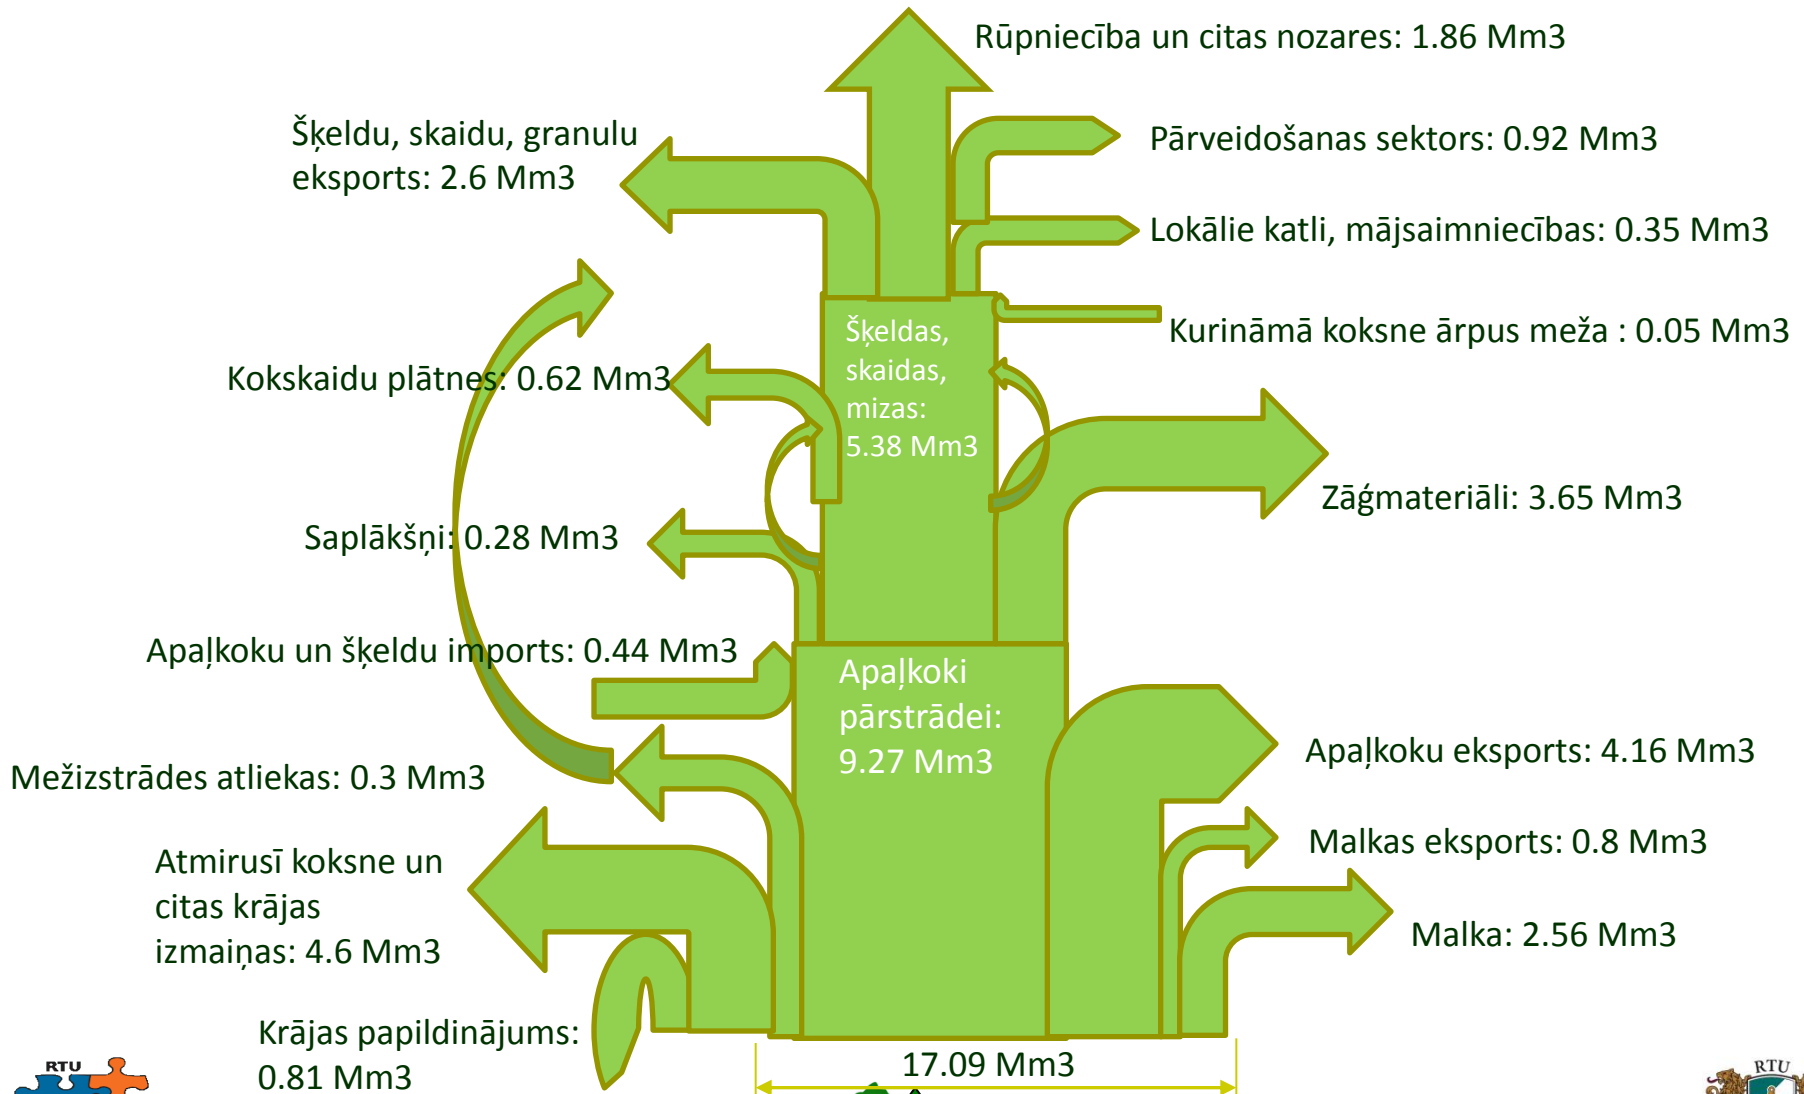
Rūpniecība un citas nozares: 1.86 Mm3

Šķeldu, skaidu, granulu eksports: 2.6 Mm3

Pārveidošanas sektors: 0.92 Mm3

Lokālie katli, mājsaimniecības: 0.35 Mm3

Kurināmā koksne ārpus meža : 0.05 Mm3

Šķeldas, skaidas, mizas: 5.38 Mm3

Kokskaidu plātnes: 0.62 Mm3

Zāģmateriāli: 3.65 Mm3

Saplākšņi: 0.28 Mm3

Apaļkoku un šķeldu imports: 0.44 Mm3

Apaļkoki pārstrādei: 9.27 Mm3

Apaļkoku eksports: 4.16 Mm3

Mežizstrādes atliekas: 0.3 Mm3

Malkas eksports: 0.8 Mm3

Atmirusī koksne un citas krājas izmaiņas: 4.6 Mm3

Malka: 2.56 Mm3

Krājas papildinājums: 0.81 Mm3

17.09 Mm3

RTU

RTU